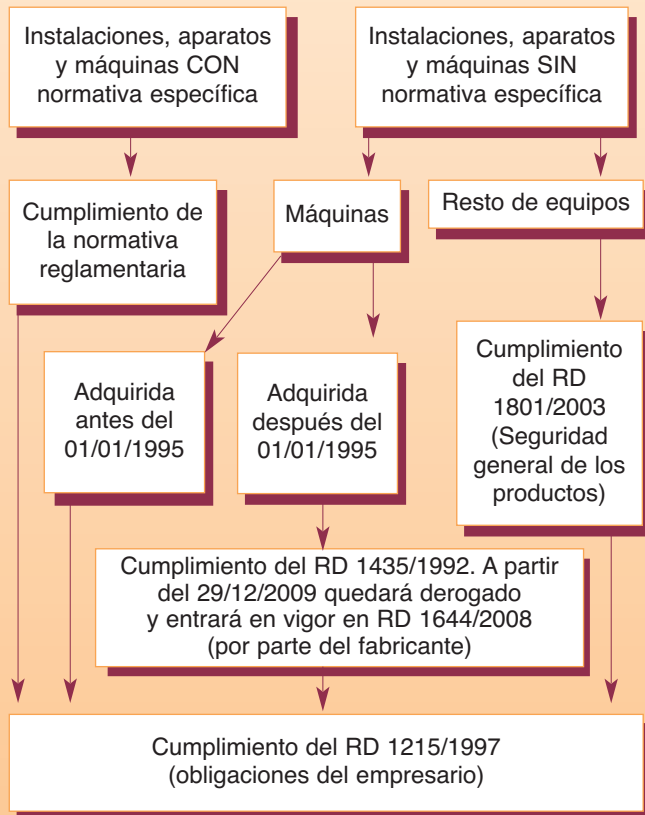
Instalaciones, aparatos y máquinas CON normativa específica

Instalaciones, aparatos y máquinas SIN normativa específica

Cumplimiento de la normativa reglamentaria

Máquinas

Resto de equipos

Adquirida antes del 01/01/1995

Adquirida después del 01/01/1995

Cumplimiento del RD 1801/2003 (Seguridad general de los productos)

Cumplimiento del RD 1435/1992. A partir del 29/12/2009 quedará derogado y entrará en vigor en RD 1644/2008 (por parte del fabricante)

Cumplimiento del RD 1215/1997 (obligaciones del empresario)